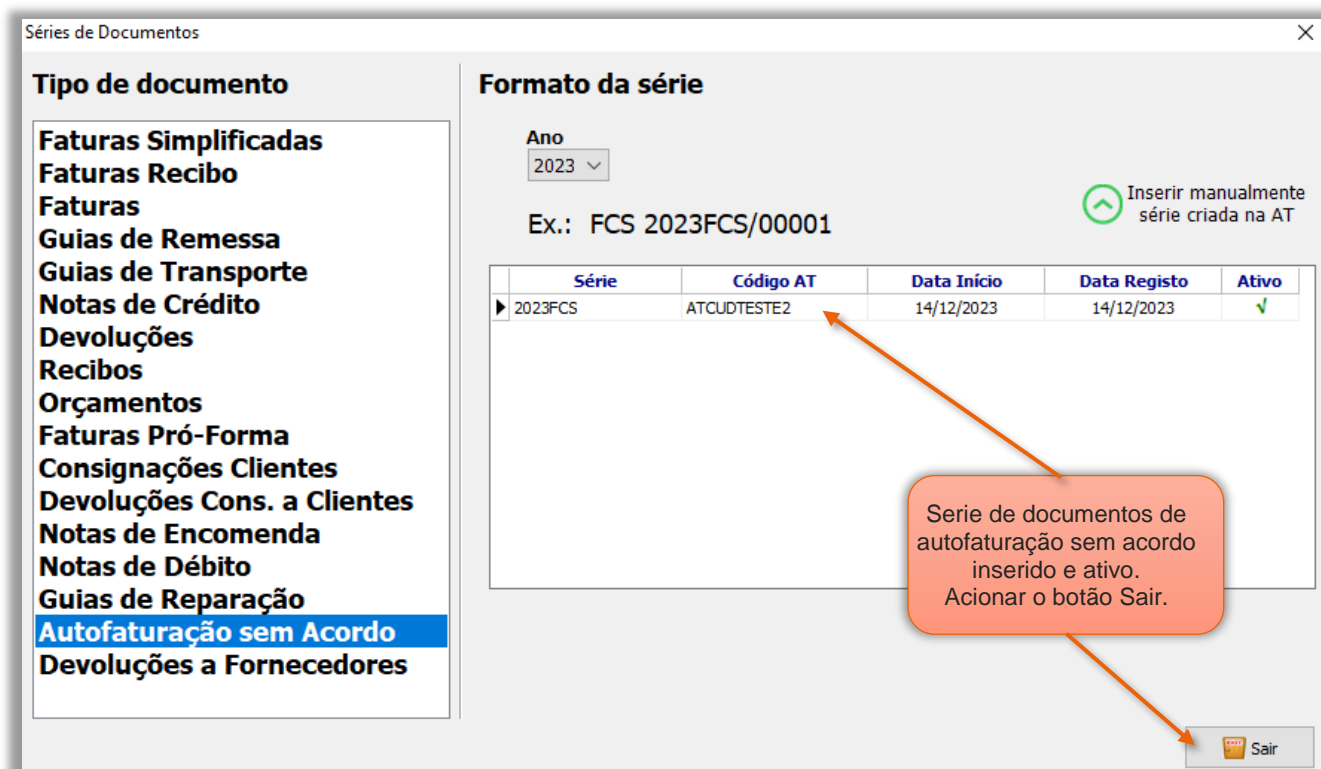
Séries de Documentos

Tipo de documento

Faturas Simplificadas
Faturas Recibo
Faturas
Guias de Remessa
Guias de Transporte
Notas de Crédito
Devoluções
Recibos
Orçamentos
Faturas Pró-Forma
Consignações Clientes
Devoluções Cons. a Clientes
Notas de Encomenda
Notas de Débito
Guias de Reparação
Autofaturação sem Acordo
Devoluções a Fornecedores

Formato da série

Ano
2023

Ex.: FCS 2023FCS/00001

Inserir manualmente série criada na AT

| Série | Código AT | Data Início | Data Registo | Ativo |
|---|---|---|---|---|
| 2023FCS | ATCUDTESTE2 | 14/12/2023 | 14/12/2023 | √ |

Serie de documentos de autofaturação sem acordo inserido e ativo. Acionar o botão Sair.

Sair